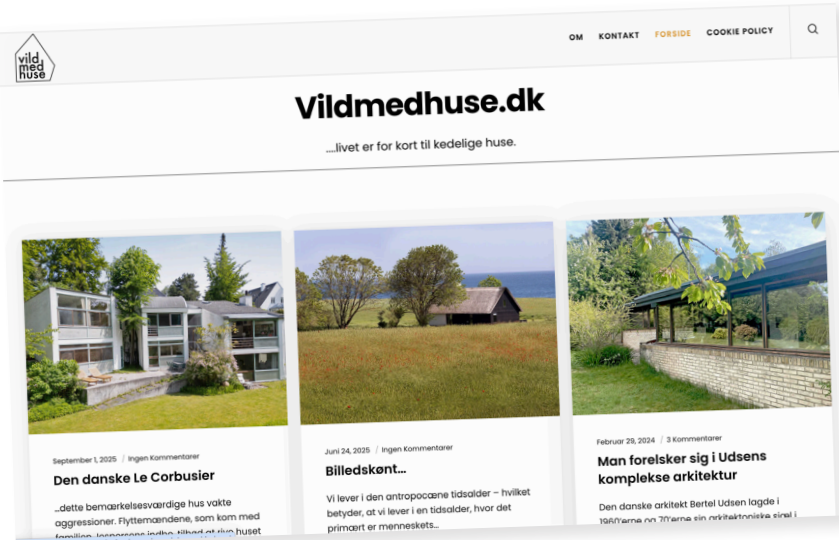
vild med huse

OM KONTAKT FORSIDE COOKIE POLICY

Vildmedhuse.dk

....livet er for kort til kedelige huse.

September 1, 2025 / Ingen Kommentarer

Den danske Le Corbusier

...dette bemærkelsesværdige hus vakte aggressioner. Flyttemændene, som kom med familien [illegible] indbo, tilbød at rive huset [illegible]

Juni 24, 2025 / Ingen Kommentarer

Billedskønt...

Vi lever i den antropocæne tidsalder – hvilket betyder, at vi lever i en tidsalder, hvor det primært er menneskets...

Februar 29, 2024 / 3 Kommentarer

Man forelsker sig i Udsens komplekse arkitektur

Den danske arkitekt Bertel Udsen lagde i 1960'erne og 70'erne sin arkitektoniske sjæl i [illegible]